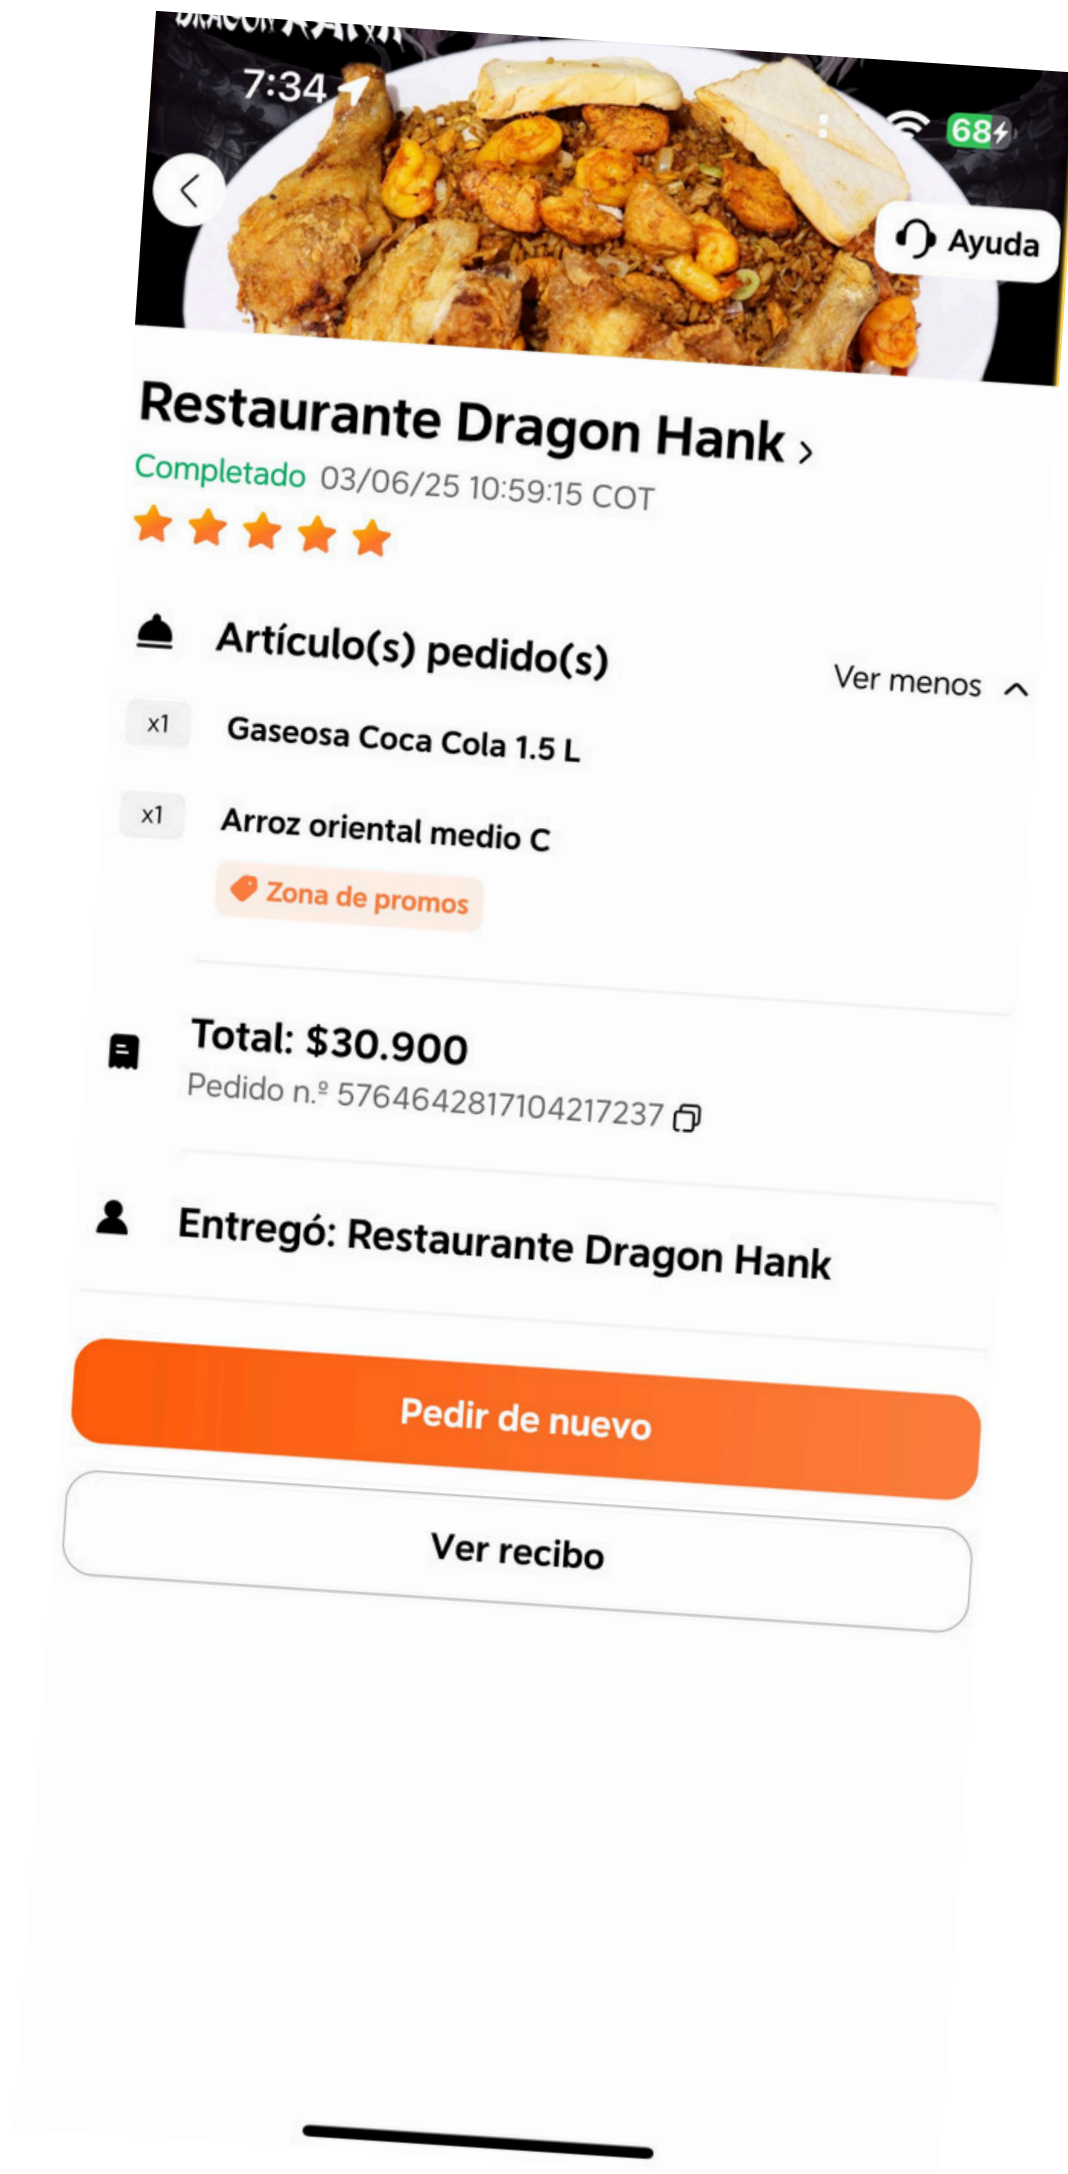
7:34

68

Ayuda

Restaurante Dragon Hank ›

Completado 03/06/25 10:59:15 COT

Artículo(s) pedido(s)

Ver menos

x1 Gaseosa Coca Cola 1.5 L

x1 Arroz oriental medio C

Zona de promos

Total: $30.900

Pedido n.º 5764642817104217237

Entregó: Restaurante Dragon Hank

Pedir de nuevo

Ver recibo